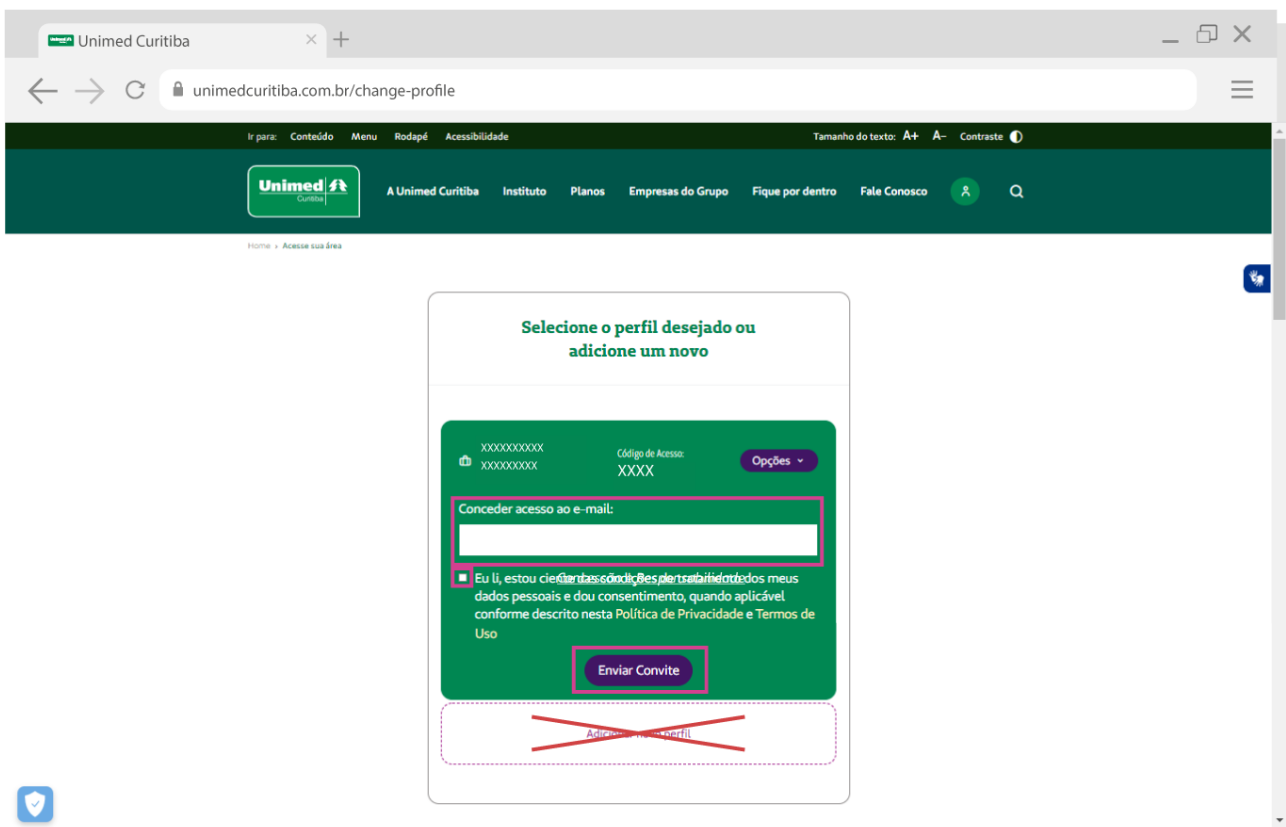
Unimed Curitiba

unimedcuritiba.com.br/change-profile

Ir para: Conteúdo Menu Rodapé Acessibilidade

Tamanho do texto: A+ A– Contraste

Unimed Curitiba

A Unimed Curitiba Instituto Planos Empresas do Grupo Fique por dentro Fale Conosco

Home › Acesse sua área

Selecione o perfil desejado ou adicione um novo

XXXXXXXXXX
XXXXXXXXX

Código de Acesso:
XXXX

Opções

Conceder acesso ao e-mail:

Eu li, estou ciente das condições de tratamento dos meus dados pessoais e dou consentimento, quando aplicável conforme descrito nesta Política de Privacidade e Termos de Uso

Enviar Convite

Adicionar novo perfil